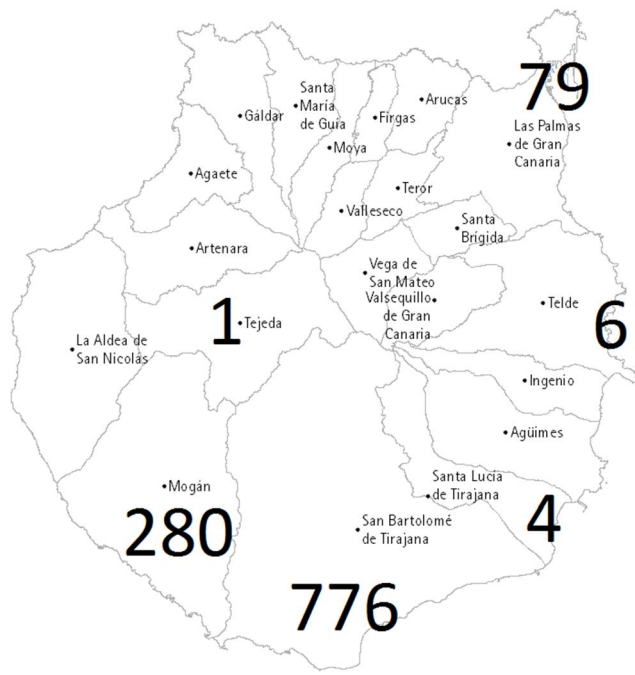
79
Santa María de Guía
Gáldar
Arucas
Firgas
Moya
Las Palmas de Gran Canaria
Agaete
Teror
Valleseco
Santa Brígida
Artenara
Vega de San Mateo
Valsequillo de Gran Canaria
Telde
6
1
Tejeda
La Aldea de San Nicolás
Ingenio
Agüimes
Santa Lucía de Tirajana
Mogán
280
4
San Bartolomé de Tirajana
776